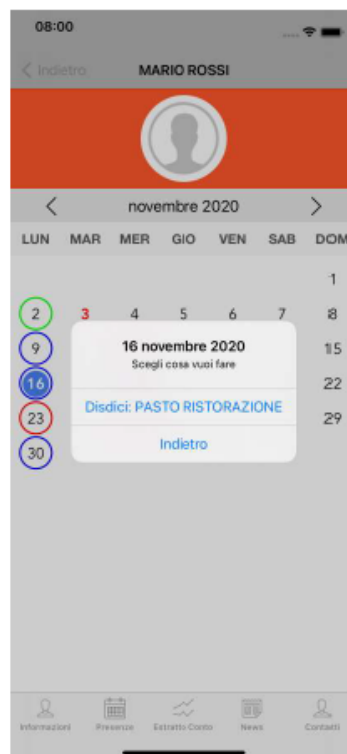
08:00

Indietro

MARIO ROSSI

novembre 2020

| LUN | MAR | MER | GIO | VEN | SAB | DOM |
|---|---|---|---|---|---|---|
| | | | | | | 1 |
| 2 | 3 | 4 | 5 | 6 | 7 | 8 |
| 9 | | | | | | 15 |
| 16 | | | | | | 22 |
| 23 | | | | | | 29 |
| 30 | | | | | | |

16 novembre 2020
Scegli cosa vuoi fare

Disdici: PASTO RISTORAZIONE

Indietro

Informazioni Presenze Estratto Conto News Contatti